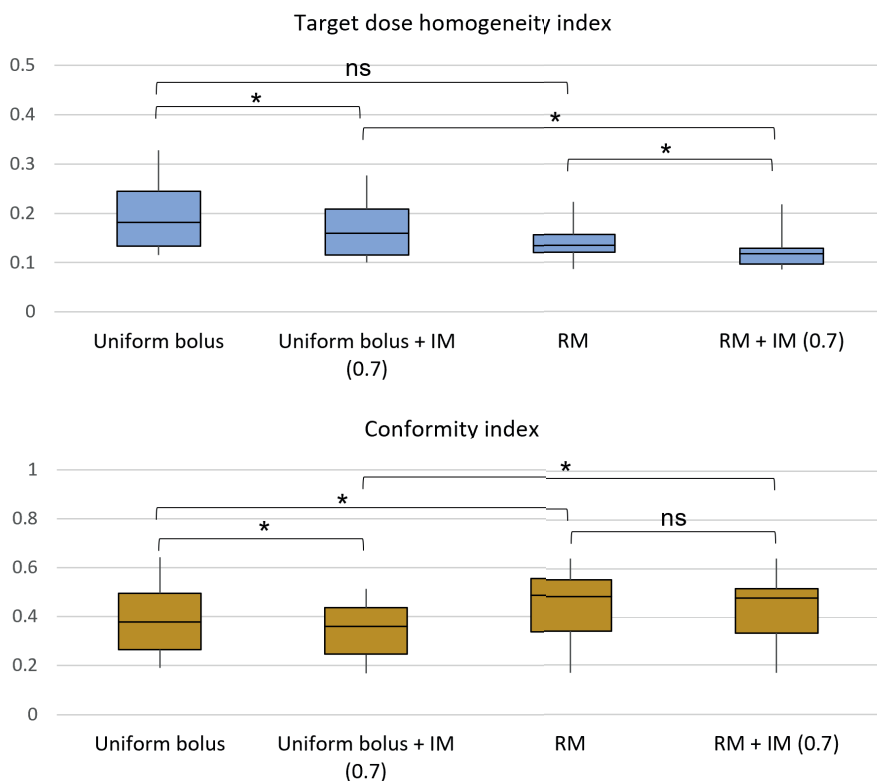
Target dose homogeneity index

0.5
0.4
0.3
0.2
0.1
0

ns
*
*
*

Uniform bolus
Uniform bolus + IM (0.7)
RM
RM + IM (0.7)

Conformity index

1
0.8
0.6
0.4
0.2
0

*
*
*
ns

Uniform bolus
Uniform bolus + IM (0.7)
RM
RM + IM (0.7)